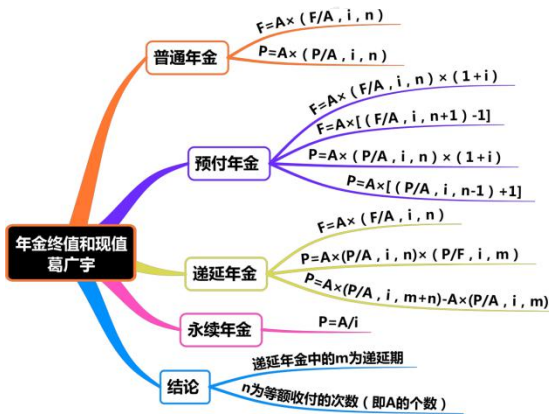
年金终值和现值
葛广宇

普通年金
F=A×（F/A，i，n）
P=A×（P/A，i，n）

预付年金
F=A×（F/A，i，n）×（1+i）
F=A×[（F/A，i，n+1）-1]
P=A×（P/A，i，n）×（1+i）
P=A×[（P/A，i，n-1）+1]

递延年金
F=A×（F/A，i，n）
P=A×(P/A，i，n)×（P/F，i，m）
P=A×(P/A，i，m+n)-A×(P/A，i，m)

永续年金
P=A/i

结论
递延年金中的m为递延期
n为等额收付的次数（即A的个数）